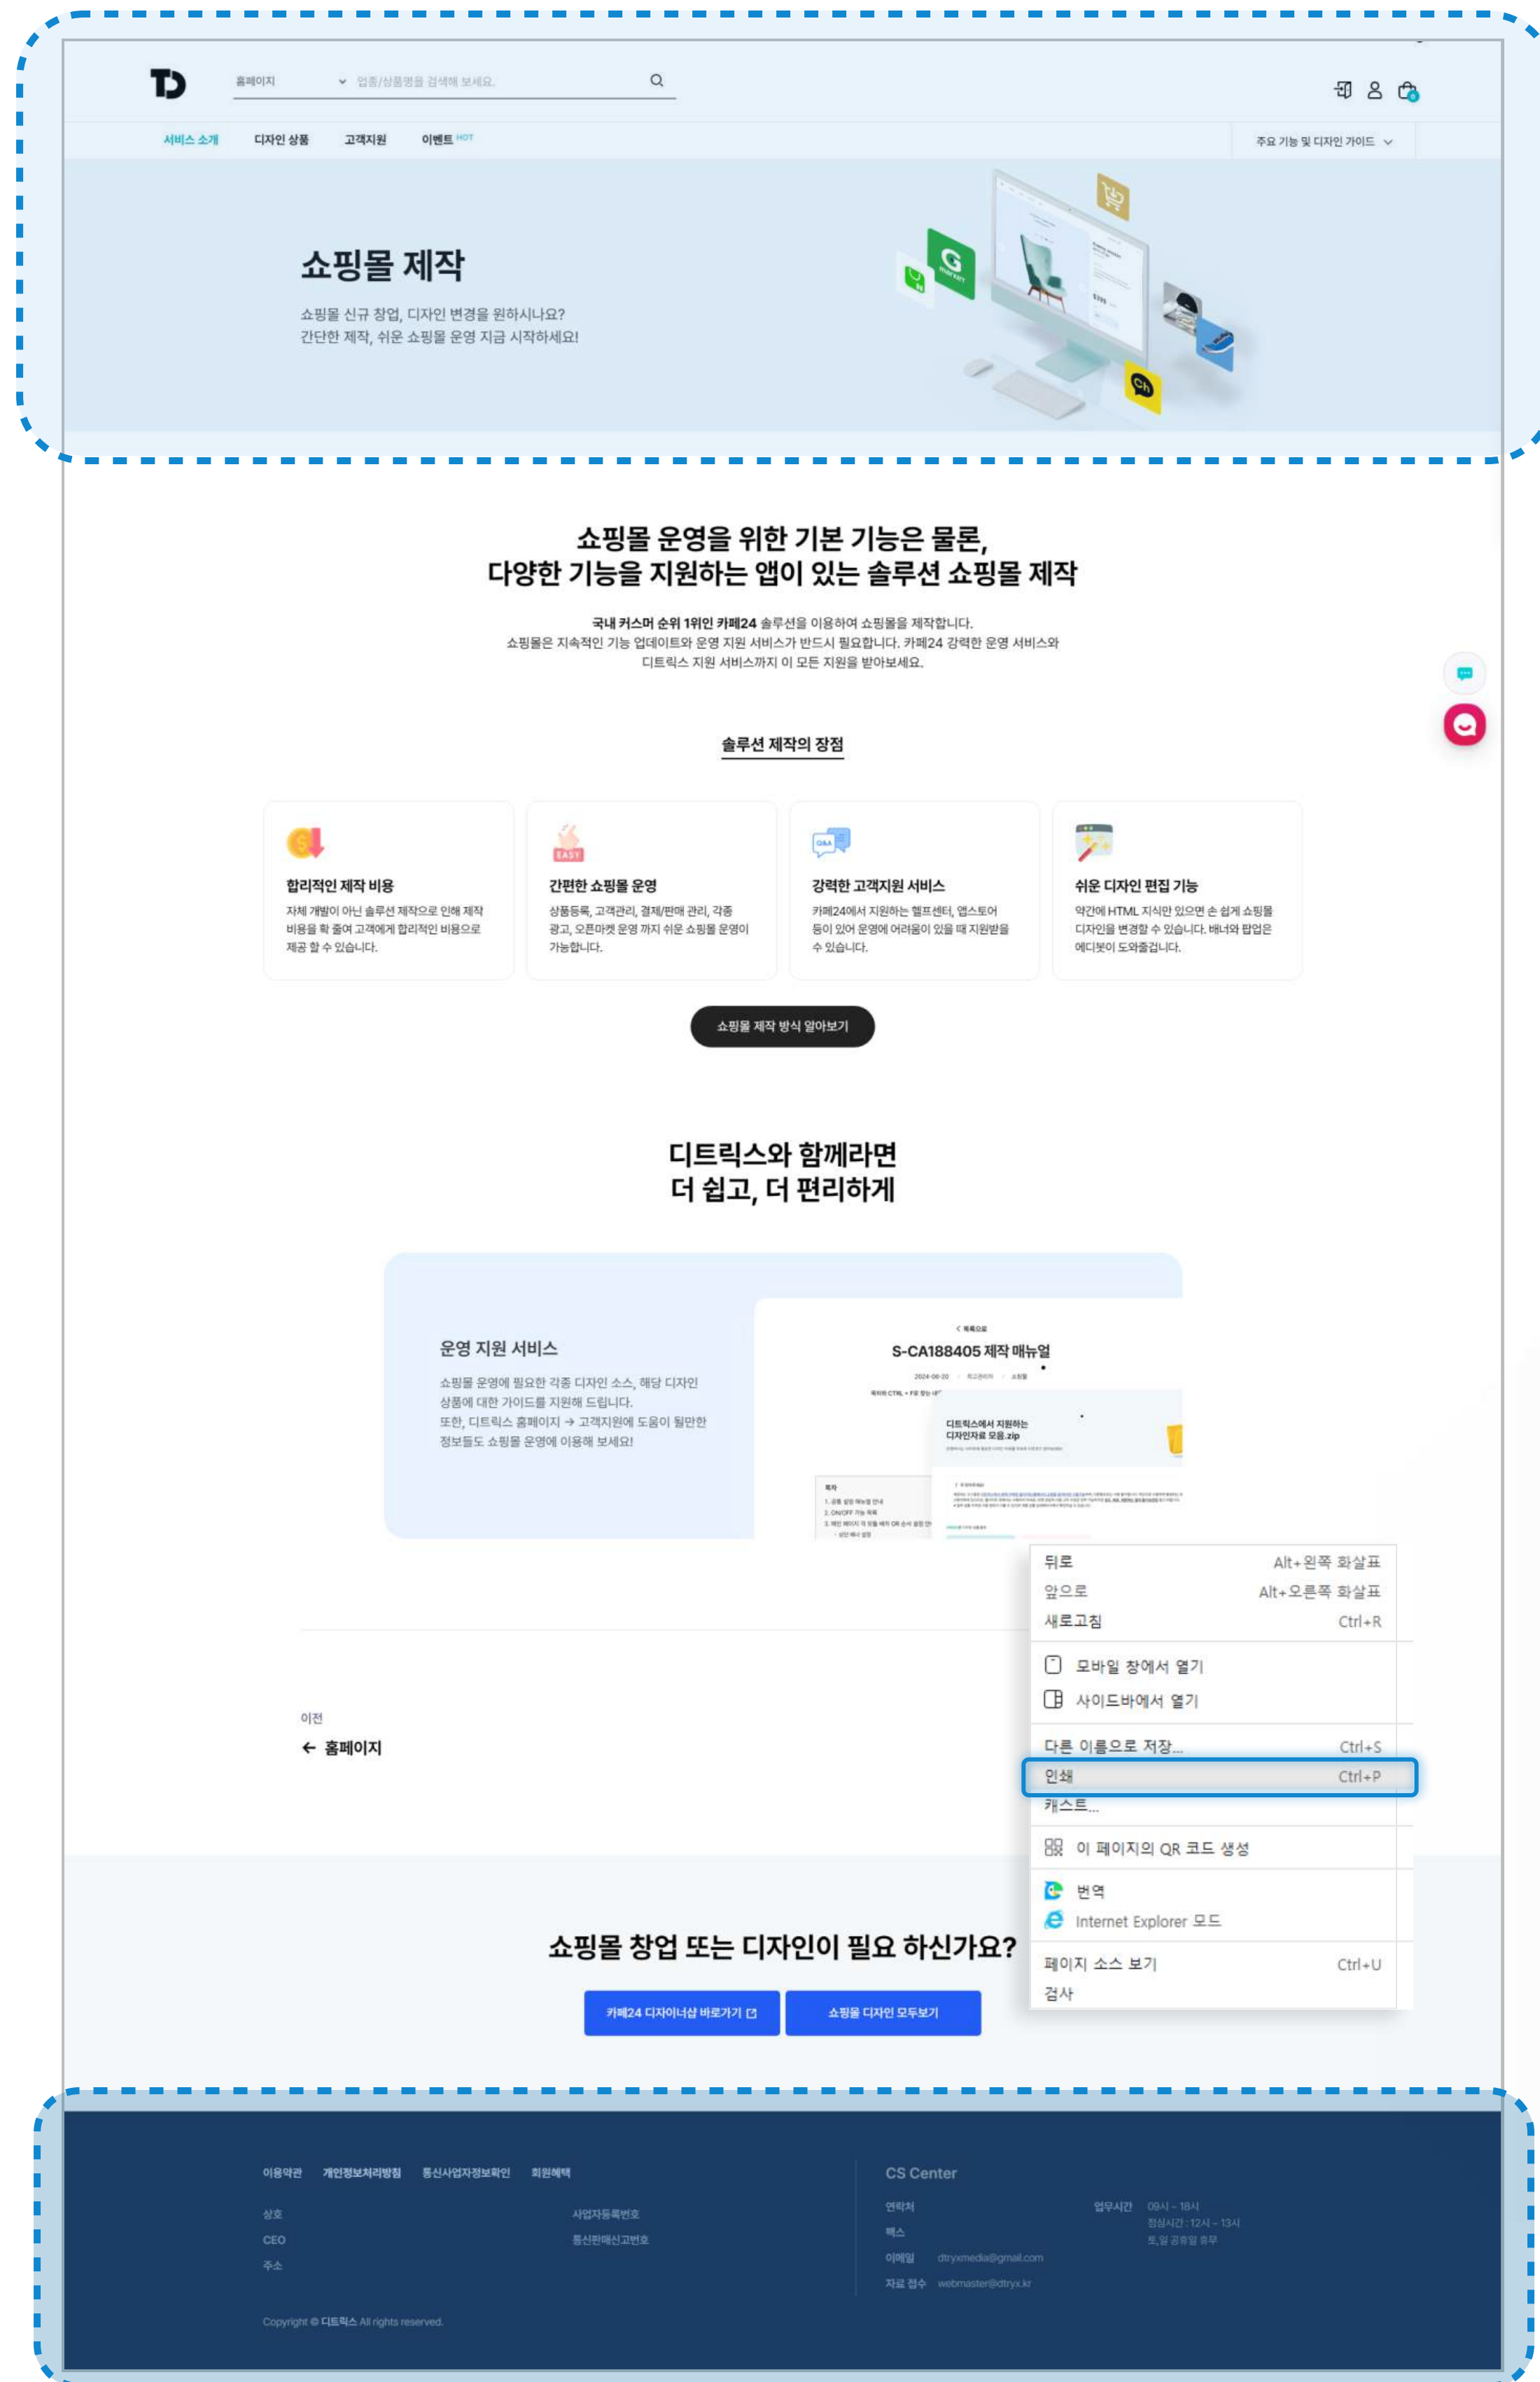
홈페이지 업종/상품명을 검색해 보세요.

서비스 소개 디자인 상품 고객지원 이벤트 HOT

주요 기능 및 디자인 가이드

쇼핑몰 제작

쇼핑몰 신규 창업, 디자인 변경을 원하시나요?
간단한 제작, 쉬운 쇼핑몰 운영 지금 시작하세요!

쇼핑몰 운영을 위한 기본 기능은 물론,
다양한 기능을 지원하는 앱이 있는 솔루션 쇼핑몰 제작

국내 커스머 순위 1위인 카페24 솔루션을 이용하여 쇼핑몰을 제작합니다.
쇼핑몰은 지속적인 기능 업데이트와 운영 지원 서비스가 반드시 필요합니다. 카페24 강력한 운영 서비스와 디트릭스 지원 서비스까지 이 모든 지원을 받아보세요.

솔루션 제작의 장점

합리적인 제작 비용
자체 개발이 아닌 솔루션 제작으로 인해 제작 비용을 확 줄여 고객에게 합리적인 비용으로 제공 할 수 있습니다.

EASY
간편한 쇼핑몰 운영
상품등록, 고객관리, 결제/판매 관리, 각종 광고, 오픈마켓 운영 까지 쉬운 쇼핑몰 운영이 가능합니다.

Q&A
강력한 고객지원 서비스
카페24에서 지원하는 헬프센터, 앱스토어 등이 있어 운영에 어려움이 있을 때 지원받을 수 있습니다.

쉬운 디자인 편집 기능
약간에 HTML 지식만 있으면 손 쉽게 쇼핑몰 디자인을 변경할 수 있습니다. 배너와 팝업은 에디봇이 도와줄겁니다.

쇼핑몰 제작 방식 알아보기

디트릭스와 함께라면
더 쉽고, 더 편리하게

운영 지원 서비스
쇼핑몰 운영에 필요한 각종 디자인 소스, 해당 디자인 상품에 대한 가이드를 지원해 드립니다.
또한, 디트릭스 홈페이지 → 고객지원에 도움이 될만한 정보들도 쇼핑몰 운영에 이용해 보세요!

< 목록으로
S-CA188405 제작 매뉴얼
디트릭스에서 지원하는 디자인자료 모음.zip

뒤로 Alt+왼쪽 화살표
앞으로 Alt+오른쪽 화살표
새로고침 Ctrl+R
모바일 창에서 열기
사이드바에서 열기
다른 이름으로 저장... Ctrl+S
인쇄 Ctrl+P
캐스트...
이 페이지의 QR 코드 생성
번역
Internet Explorer 모드
페이지 소스 보기 Ctrl+U
검사

이전
← 홈페이지

쇼핑몰 창업 또는 디자인이 필요 하신가요?

카페24 디자이너샵 바로가기
쇼핑몰 디자인 모두보기

이용약관 개인정보처리방침 통신사업자정보확인 회원혜택
상호
CEO
주소
사업자등록번호
통신판매신고번호

CS Center
연락처
팩스
이메일 dtryxmedia@gmail.com
자료 접수 webmaster@dtryx.kr
업무시간 09시 ~ 18시
점심시간 : 12시 ~ 13시
토,일 공휴일 휴무

Copyright © 디트릭스 All rights reserved.